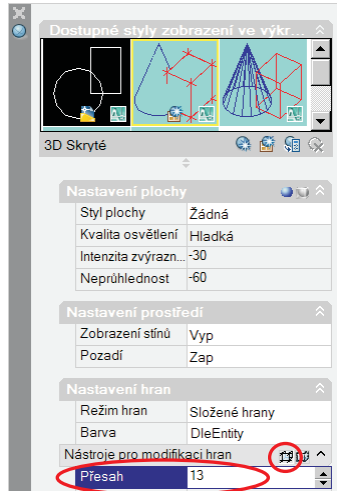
Dostupné styly zobrazení ve výkr

3D Skryté

Nastavení plochy

| Styl plochy | Žádná |
|---|---|
| Kvalita osvětlení | Hladká |
| Intenzita zvýrazn... | -30 |
| Neprůhlednost | -60 |

Nastavení prostředí

| Zobrazení stínů | Vyp |
|---|---|
| Pozadí | Zap |

Nastavení hran

| Režim hran | Složené hrany |
|---|---|
| Barva | DleEntity |

Nástroje pro modifikaci hran

| Přesah | 13 |
|---|---|